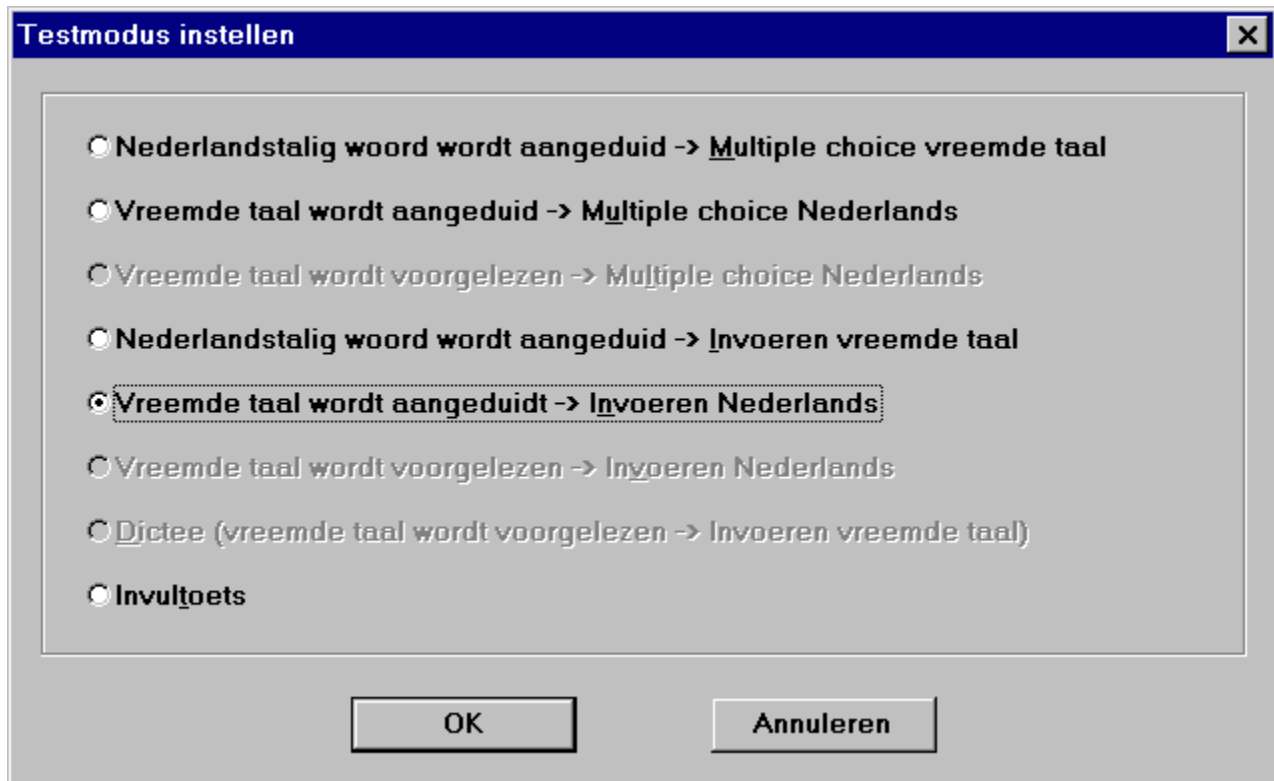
Testmodus instellen

Nederlandstalig woord wordt aangeduid -> Multiple choice vreemde taal

Vreemde taal wordt aangeduid -> Multiple choice Nederlands

Vreemde taal wordt voorgelezen -> Multiple choice Nederlands

Nederlandstalig woord wordt aangeduid -> Invoeren vreemde taal

Vreemde taal wordt aangeduidt -> Invoeren Nederlands

Vreemde taal wordt voorgelezen -> Invoeren Nederlands

Dictee (vreemde taal wordt voorgelezen -> Invoeren vreemde taal)

Invultoets

OK

Annuleren